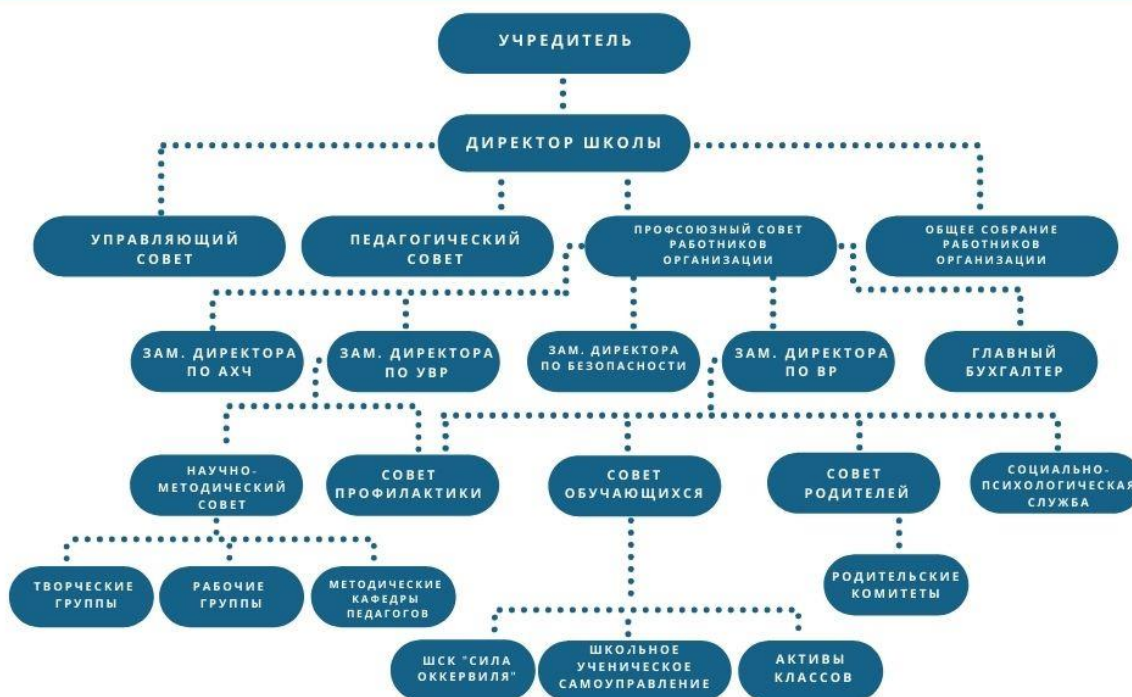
УЧРЕДИТЕЛЬ

ДИРЕКТОР ШКОЛЫ

УПРАВЛЯЮЩИЙ СОВЕТ

ПЕДАГОГИЧЕСКИЙ СОВЕТ

ПРОФСОЮЗНЫЙ СОВЕТ РАБОТНИКОВ ОРГАНИЗАЦИИ

ОБЩЕЕ СОБРАНИЕ РАБОТНИКОВ ОРГАНИЗАЦИИ

ЗАМ. ДИРЕКТОРА ПО АХЧ

ЗАМ. ДИРЕКТОРА ПО УВР

ЗАМ. ДИРЕКТОРА ПО БЕЗОПАСНОСТИ

ЗАМ. ДИРЕКТОРА ПО ВР

ГЛАВНЫЙ БУХГАЛТЕР

НАУЧНО-МЕТОДИЧЕСКИЙ СОВЕТ

СОВЕТ ПРОФИЛАКТИКИ

СОВЕТ ОБУЧАЮЩИХСЯ

СОВЕТ РОДИТЕЛЕЙ

СОЦИАЛЬНО-ПСИХОЛОГИЧЕСКАЯ СЛУЖБА

ТВОРЧЕСКИЕ ГРУППЫ

РАБОЧИЕ ГРУППЫ

МЕТОДИЧЕСКИЕ КАФЕДРЫ ПЕДАГОГОВ

РОДИТЕЛЬСКИЕ КОМИТЕТЫ

ШСК "СИЛА ОККЕРВИЛЯ"

ШКОЛЬНОЕ УЧЕНИЧЕСКОЕ САМОУПРАВЛЕНИЕ

АКТИВЫ КЛАССОВ